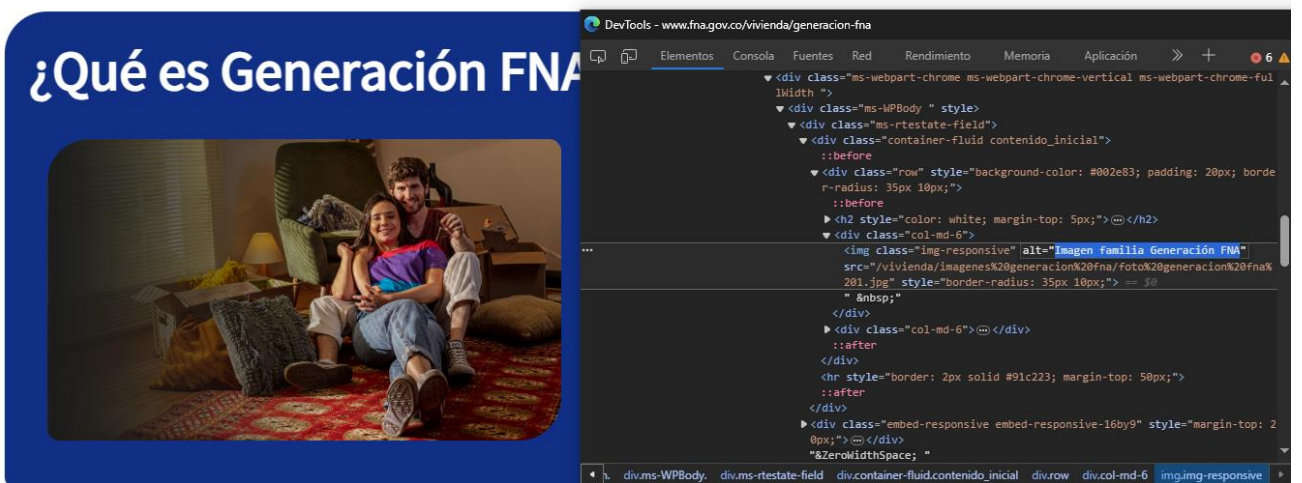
¿Qué es Generación FNA

DevTools - www.fna.gov.co/vivienda/generacion-fna

Elementos Consola Fuentes Red Rendimiento Memoria Aplicación 6

<div class="ms-webpart-chrome ms-webpart-chrome-vertical ms-webpart-chrome-fullWidth ">
<div class="ms-WPBody " style>
<div class="ms-rtestate-field">
<div class="container-fluid contenido_inicial">
::before
<div class="row" style="background-color: #002e83; padding: 20px; border-radius: 35px 10px;">
::before
<h2 style="color: white; margin-top: 5px;">⋯</h2>
<div class="col-md-6">
<img class="img-responsive" alt="Imagen familia Generación FNA" src="/vivienda/imagenes%20generacion%20fna/foto%20generacion%20fna%201.jpg" style="border-radius: 35px 10px;"> == $0
" &nbsp;"
</div>
<div class="col-md-6">⋯</div>
::after
</div>
<hr style="border: 2px solid #91c223; margin-top: 50px;">
::after
</div>
<div class="embed-responsive embed-responsive-16by9" style="margin-top: 20px;">⋯</div>
"&ZeroWidthSpace; "

n. div.ms-WPBody. div.ms-rtestate-field div.container-fluid.contenido_inicial div.row div.col-md-6 img.img-responsive